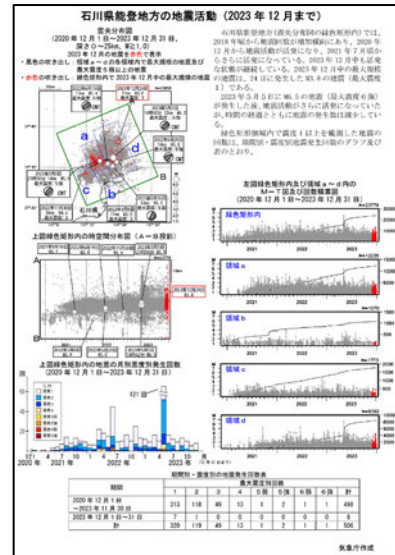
石川県能登地方の地震活動（2023 年 12 月まで）

震央分布図
（2020 年 12 月 1 日〜2023 年 12 月 31 日、深さ 0〜25km、M≧1.0）
2023 年 12 月の地震を赤色で表示
・黒色の吹き出し：領域 a〜d の各領域内で最大規模の地震及び最大震度 5 弱以上の地震
・赤色の吹き出し：緑色矩形内で 2023 年 12 月中の最大規模の地震

a
b
c
d
A
B

石川県能登地方（震央分布図の緑色矩形内）では、2018 年頃から地震回数が増加傾向にあり、2020 年 12 月から地震活動が活発になり、2021 年 7 月頃からさらに活発になっている。2023 年 12 月中も活発な状態が継続している。2023 年 12 月中の最大規模の地震は、24 日に発生した M3.8 の地震（最大震度 1）である。
2023 年 5 月 5 日に M6.5 の地震（最大震度 6 強）が発生した後、地震活動がさらに活発になったが、時間の経過とともに地震の発生数は減少している。
緑色矩形領域内で震度 1 以上を観測した地震の回数は、期間別・震度別地震発生回数のグラフ及び表のとおり。

上図緑色矩形内の時空間分布図（A－B 投影）
A
B

左図緑色矩形内及び領域 a〜d 内の M－T 図及び回数積算図
（2020 年 12 月 1 日〜2023 年 12 月 31 日）
緑色矩形内
領域 a
領域 b
領域 c
領域 d
2021
2022
2023

上図緑色矩形内の地震の月別震度別発生回数
（2020 年 12 月 1 日〜2023 年 12 月 31 日）
121 回
12
2020 年
4
7
10
2021 年
4
7
10
2022 年
4
7
10
2023 年

期間別・震度別の地震発生回数表

| 期間 | 最大震度別回数 | | | | | | | | |
|---|---|---|---|---|---|---|---|---|---|
| | 1 | 2 | 3 | 4 | 5 弱 | 5 強 | 6 弱 | 6 強 | 計 |
| 2020 年 12 月 1 日〜2023 年 11 月 30 日 | 313 | 118 | 49 | 13 | 1 | 2 | 1 | 1 | 498 |
| 2023 年 12 月 1 日〜31 日 | 7 | 1 | 0 | 0 | 0 | 0 | 0 | 0 | 8 |
| 計 | 320 | 119 | 49 | 13 | 1 | 2 | 1 | 1 | 506 |

気象庁作成